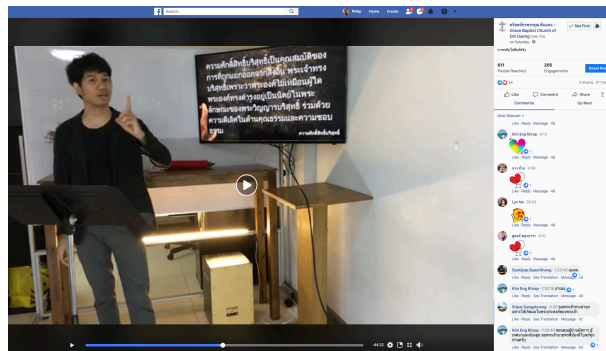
Search

Philip Home Create

คริสตจักรพระคุณ ดินแดง - Grace Baptist Church of Din Daeng was live.
on Saturday

✓ See First

การสะท้อนใจสำหรับ

611
People Reached

205
Engagements

Boost Post

4 Shares 27 Vi

Like Comment Share

Comments Up Next

Most Relevant

Kim Eng Khrap

Like · Reply · Message

Lert Na

Like · Reply · Message

Like · Reply · Message

Like · Reply · Message

Sukhlaap Boonchong

Like · Reply · See Translation · Message

Kim Eng Khrap

Like · Reply · See Translation · Message

Sripai Songphuang

Like · Reply · See Translation · Message

Kim Eng Khrap

Like · Reply · See Translation · Message

ความศักดิ์สิทธิ์บริสุทธิ์เป็นคุณสมบัติของการที่คุณแยกออกจากสิ่งอื่น พระเจ้าทรงบริสุทธิ์เพราะว่าพระองค์ไม่เหมือนผู้ใด พระองค์ทรงห่างจากบาปไม่มีบาปใดๆเลยเพราะลักษณะของพระวิญญาณบริสุทธิ์ ร่วมด้วยความดีเลิศในด้านคุณธรรมและความชอบธรรม

-44:05